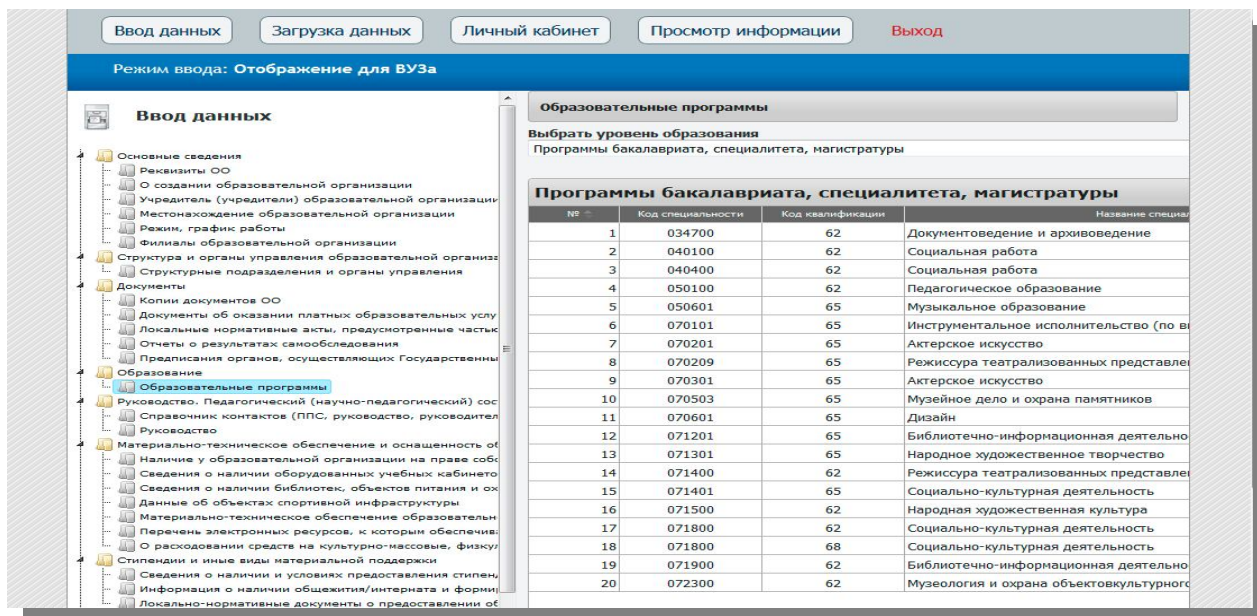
Ввод данных | Загрузка данных | Личный кабинет | Просмотр информации | Выход

Режим ввода: Отображение для ВУЗа

Ввод данных

Основные сведения
Реквизиты ОО
О создании образовательной организации
Учредитель (учредители) образовательной организаци
Местонахождение образовательной организации
Режим, график работы
Филиалы образовательной организации
Структура и органы управления образовательной организа
Структурные подразделения и органы управления
Документы
Копии документов ОО
Документы об оказании платных образовательных услу
Локальные нормативные акты, предусмотренные частью
Отчеты о результатах самообследования
Предписания органов, осуществляющих Государственны
Образование
Образовательные программы
Руководство. Педагогический (научно-педагогический) сос
Справочник контактов (ППС, руководство, руководител
Руководство
Материально-техническое обеспечение и оснащенность об
Наличие у образовательной организации на праве собс
Сведения о наличии оборудованных учебных кабинето
Сведения о наличии библиотек, объектов питания и ох
Данные об объектах спортивной инфраструктуры
Материально-техническое обеспечение образовательн
Перечень электронных ресурсов, к которым обеспечива
О расходовании средств на культурно-массовые, физкул
Стипендии и иные виды материальной поддержки
Сведения о наличии и условиях предоставления стипен
Информация о наличии общежития/интерната и форми
Локально-нормативные документы о предоставлении об

Образовательные программы

Выбрать уровень образования
Программы бакалавриата, специалитета, магистратуры

Программы бакалавриата, специалитета, магистратуры

| № | Код специальности | Код квалификации | Название специал |
|---|---|---|---|
| 1 | 034700 | 62 | Документоведение и архивоведение |
| 2 | 040100 | 62 | Социальная работа |
| 3 | 040400 | 62 | Социальная работа |
| 4 | 050100 | 62 | Педагогическое образование |
| 5 | 050601 | 65 | Музыкальное образование |
| 6 | 070101 | 65 | Инструментальное исполнительство (по ві |
| 7 | 070201 | 65 | Актерское искусство |
| 8 | 070209 | 65 | Режиссура театрализованных представле |
| 9 | 070301 | 65 | Актерское искусство |
| 10 | 070503 | 65 | Музейное дело и охрана памятников |
| 11 | 070601 | 65 | Дизайн |
| 12 | 071201 | 65 | Библиотечно-информационная деятельно |
| 13 | 071301 | 65 | Народное художественное творчество |
| 14 | 071400 | 62 | Режиссура театрализованных представле |
| 15 | 071401 | 65 | Социально-культурная деятельность |
| 16 | 071500 | 62 | Народная художественная культура |
| 17 | 071800 | 62 | Социально-культурная деятельность |
| 18 | 071800 | 68 | Социально-культурная деятельность |
| 19 | 071900 | 62 | Библиотечно-информационная деятельно |
| 20 | 072300 | 62 | Музеология и охрана объектовкультурног |